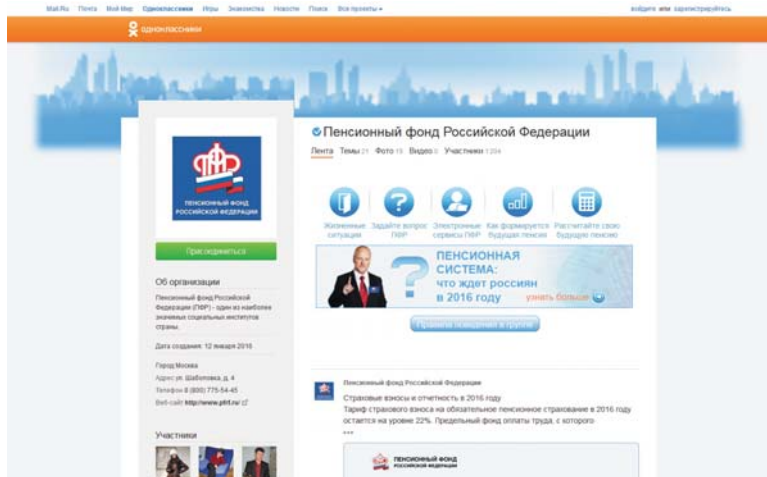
Mail.Ru Почта Мой Мир Одноклассники Игры Знакомства Новости Поиск Все проекты ▾

войдите или зарегистрируйтесь

одноклассники

ПЕНСИОННЫЙ ФОНД РОССИЙСКОЙ ФЕДЕРАЦИИ

Присоединиться

Об организации

Пенсионный фонд Российской Федерации (ПФР) - один из наиболее значимых социальных институтов страны.

Дата создания: 12 января 2016

Город Москва
Адрес ул. Шаболовка, д. 4
Телефон 8 (800) 775-54-45
Веб-сайт http://www.pfrf.ru/

Участники

Пенсионный фонд Российской Федерации

Лента Темы 21 Фото 15 Видео 0 Участники 1 204

Жизненные ситуации | Задайте вопрос ПФР | Электронные сервисы ПФР | Как формируется будущая пенсия | Рассчитайте свою будущую пенсию

ПЕНСИОННАЯ СИСТЕМА: что ждет россиян в 2016 году

узнать больше

Правила поведения в группе

Пенсионный фонд Российской Федерации

Страховые взносы и отчетность в 2016 году
Тариф страхового взноса на обязательное пенсионное страхование в 2016 году остается на уровне 22%. Предельный фонд оплаты труда, с которого
***

ПЕНСИОННЫЙ ФОНД РОССИЙСКОЙ ФЕДЕРАЦИИ